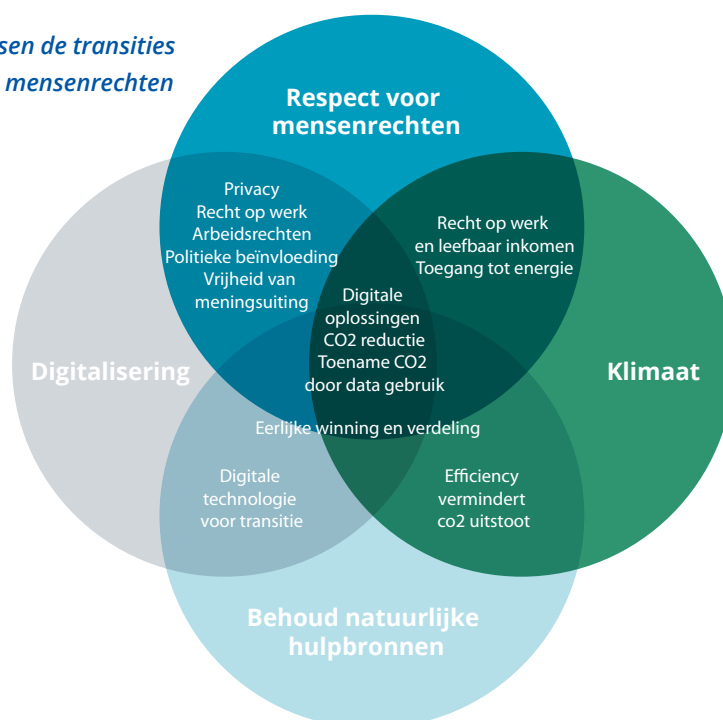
sen de transities
mensenrechten

Respect voor mensenrechten

Privacy
Recht op werk
Arbeidsrechten
Politieke beïnvloeding
Vrijheid van meningsuiting

Recht op werk en leefbaar inkomen
Toegang tot energie

Digitale oplossingen
CO2 reductie
Toename CO2 door data gebruik

Digitalisering

Klimaat

Eerlijke winning en verdeling

Digitale technologie voor transitie

Efficiency vermindert co2 uitstoot

Behoud natuurlijke hulpbronnen